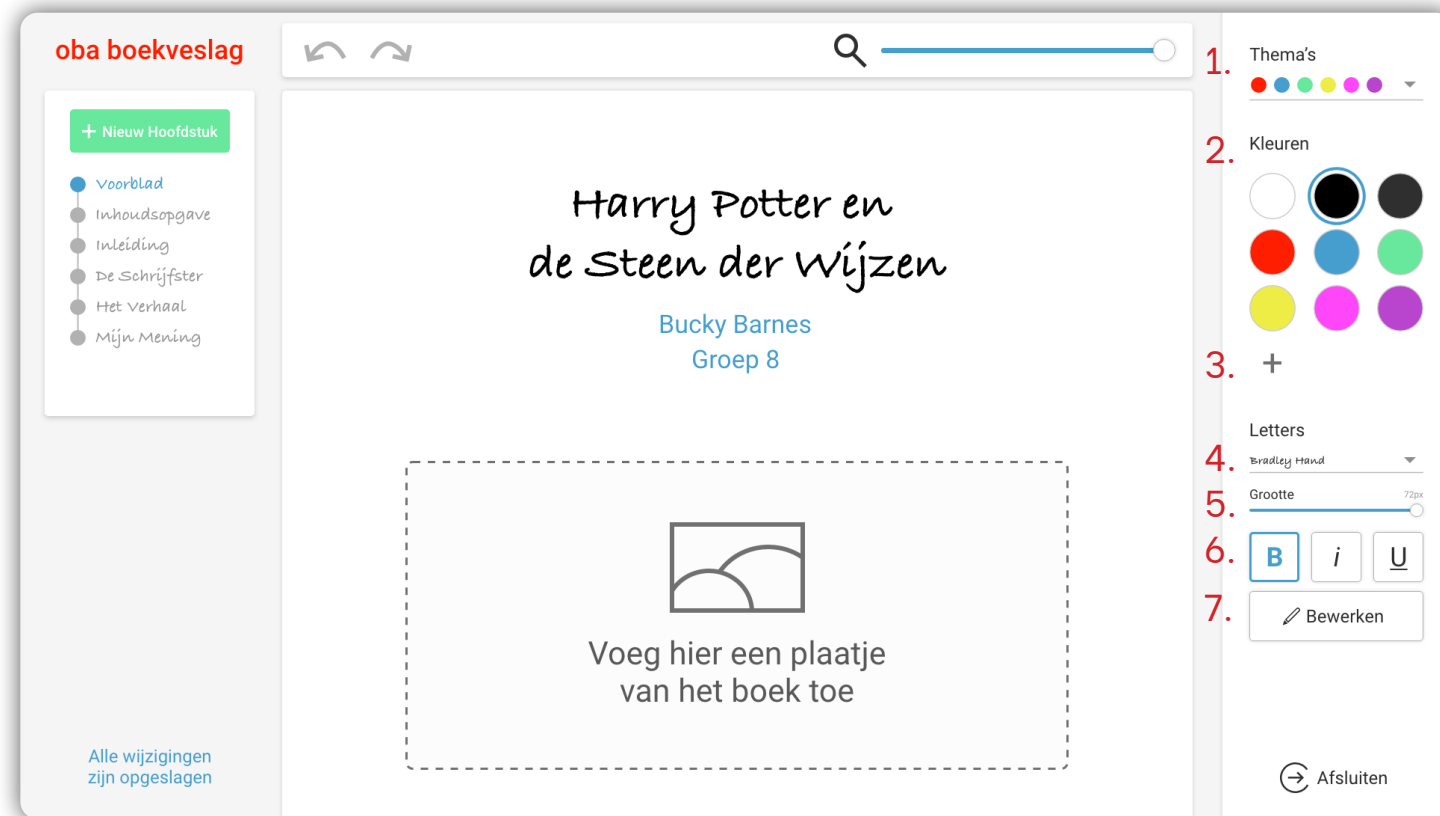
oba boekveslag

+ Nieuw Hoofdstuk

Voorblad
Inhoudsopgave
Inleiding
De Schrijfster
Het Verhaal
Mijn Mening

Alle wijzigingen zijn opgeslagen

Harry Potter en de Steen der Wijzen

Bucky Barnes
Groep 8

Voeg hier een plaatje van het boek toe

1. Thema's

2. Kleuren

3. +

Letters

4. Bradley Hand

5. Grootte 72px

6. B i U

7. Bewerken

Afsluiten